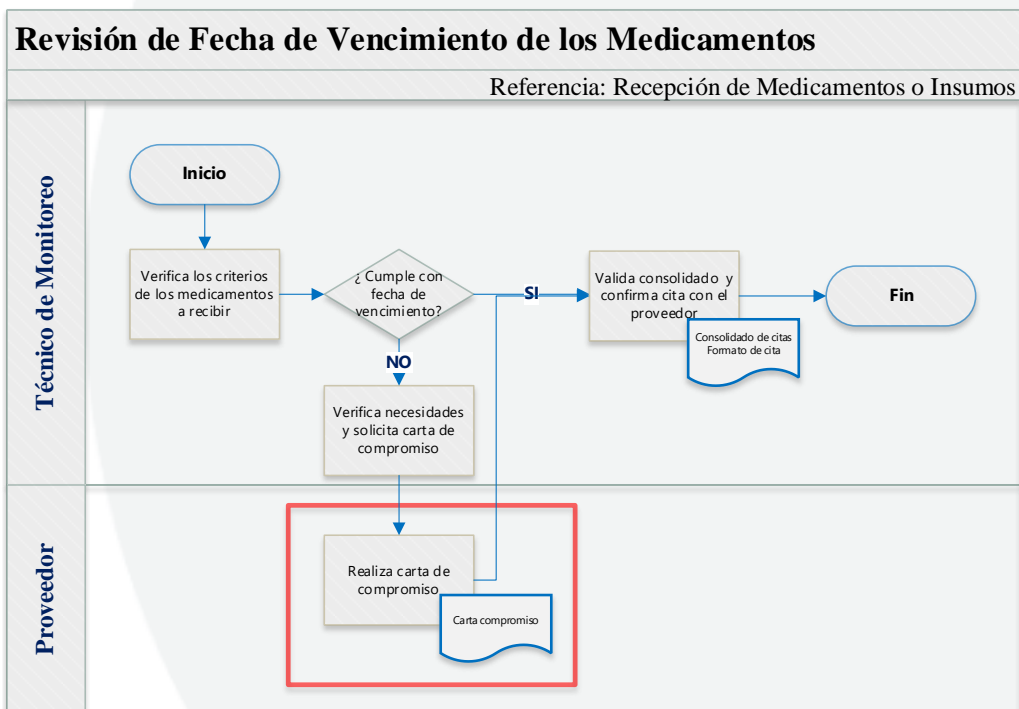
Revisión de Fecha de Vencimiento de los Medicamentos

Referencia: Recepción de Medicamentos o Insumos

Técnico de Monitoreo

Inicio

Verifica los criterios de los medicamentos a recibir

¿ Cumple con fecha de vencimiento?

SI

Valida consolidado y confirma cita con el proveedor

Consolidado de citas
Formato de cita

Fin

NO

Verifica necesidades y solicita carta de compromiso

Proveedor

Realiza carta de compromiso

Carta compromiso